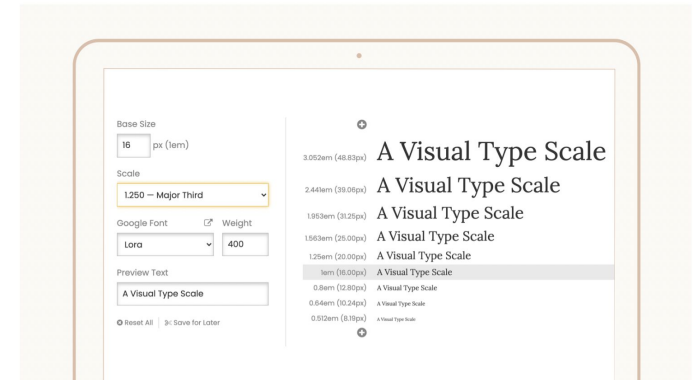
Base Size
16 px (1em)

Scale
1.250 — Major Third

Google Font Weight
Lora 400

Preview Text
A Visual Type Scale

Reset All | Save for Later

3.052em (48.83px) A Visual Type Scale
2.441em (39.06px) A Visual Type Scale
1.953em (31.25px) A Visual Type Scale
1.563em (25.00px) A Visual Type Scale
1.25em (20.00px) A Visual Type Scale
1em (16.00px) A Visual Type Scale
0.8em (12.80px) A Visual Type Scale
0.64em (10.24px) A Visual Type Scale
0.512em (8.19px) A Visual Type Scale